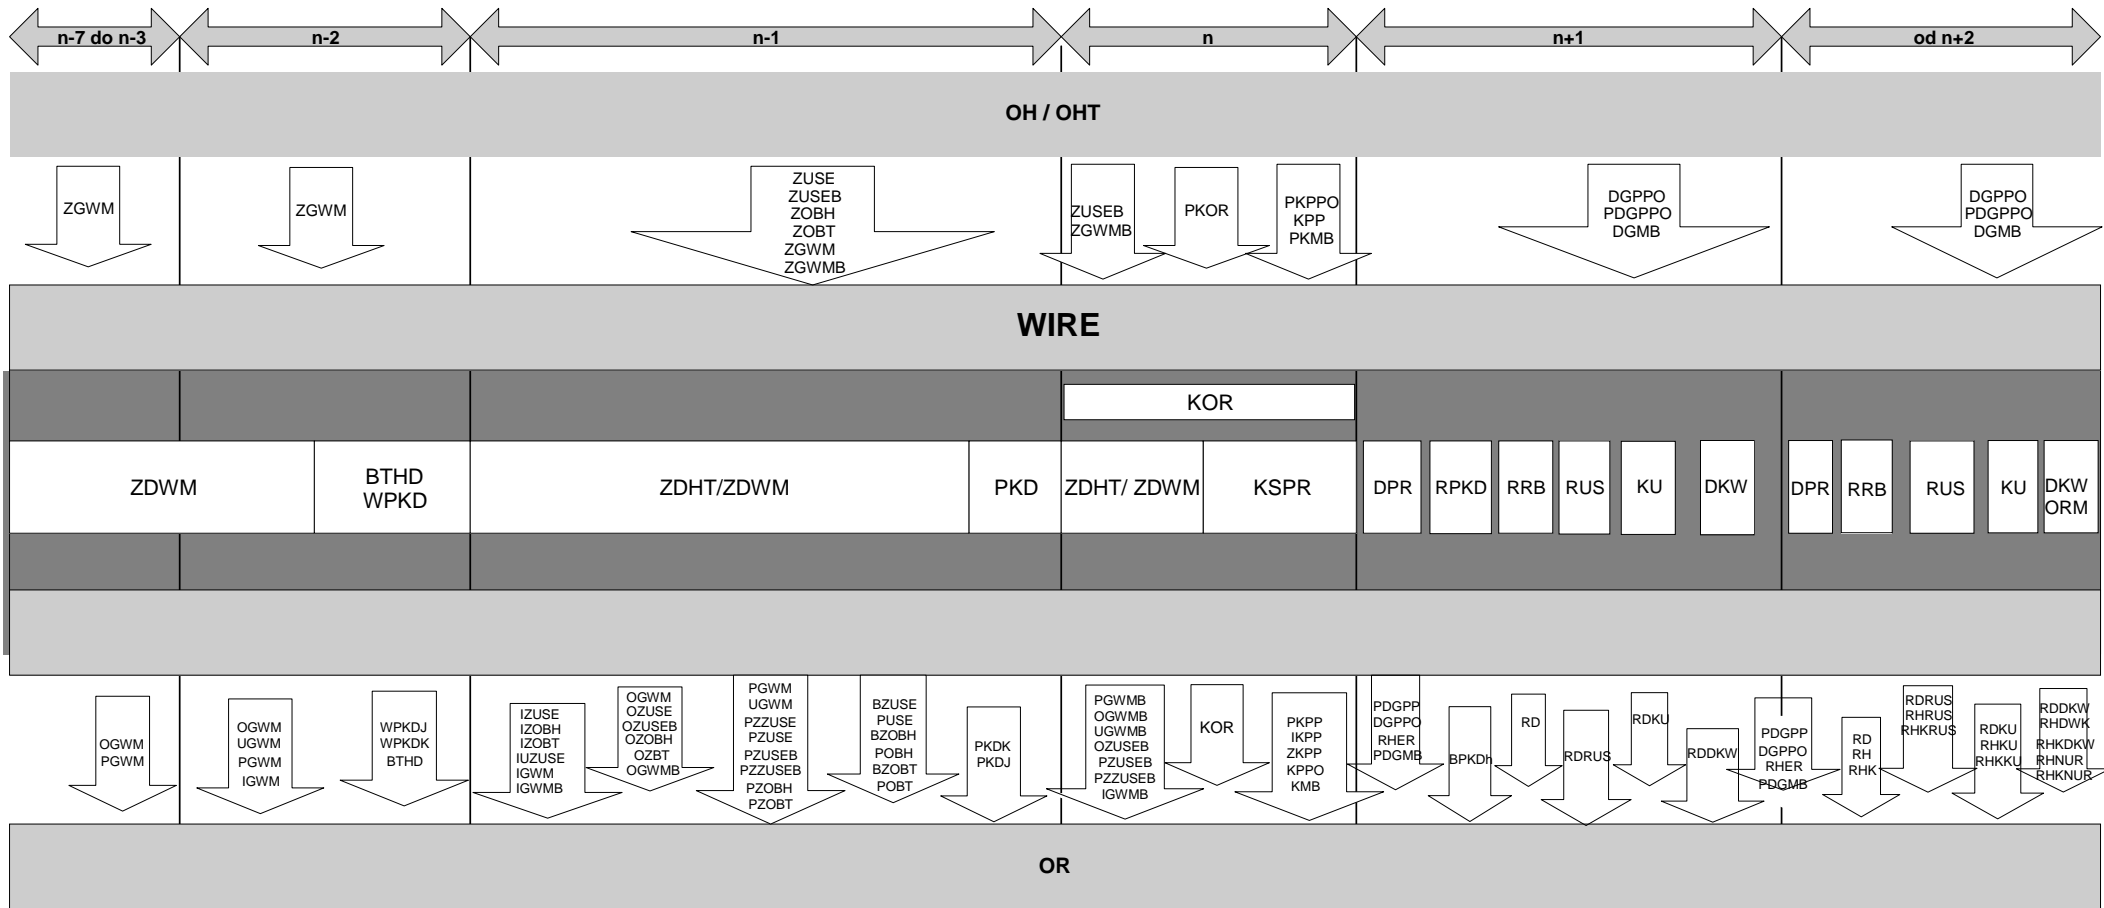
n-7 do n-3
n-2
n-1
n
n+1
od n+2

OH / OHT

ZGWM

ZGWM

ZUSE
ZUSEB
ZOBH
ZOBT
ZGWM
ZGWMB

ZUSEB
ZGWMB

PKOR

PKPPO
KPP
PKMB

DGPPO
PDGPPO
DGMB

DGPPO
PDGPPO
DGMB

WIRE

KOR

ZDWM

BTHD
WPKD

ZDHT/ZDWM

PKD

ZDHT/ ZDWM

KSPR

DPR

RPKD

RRB

RUS

KU

DKW

DPR

RRB

RUS

KU

DKW
ORM

OGWM
PGWM

OGWM
UGWM
PGWM
IGWM

WPKDJ
WPKDK
BTHD

IZUSE
IZOBH
IZOBT
IUZUSE
IGWM
IGWMB

OGWM
OZUSE
OZUSEB
OZOBH
OZBT
OGWMB

PGWM
UGWM
PZZUSE
PZUSE
PZUSEB
PZZUSEB
PZOBH
PZOBT

BZUSE
PUSE
BZOBH
POBH
BZOBT
POBT

PKDK
PKDJ

PGWMB
OGWMB
UGWMB
OZUSEB
PZUSEB
PZZUSEB
IGWMB

KOR

PKPP
IKPP
ZKPP
KPPO
KMB

PDGPP
DGPPO
RHER
PDGMB

BPKDh

RD

RDRUS

RDKU

RDDKW

PDGPP
DGPPO
RHER
PDGMB

RD
RH
RHK

RDRUS
RHRUS
RHKRUS

RDKU
RHKU
RHKKU

RDDKW
RHDWK
RHKDKW
RHNUR
RHKNUR

OR